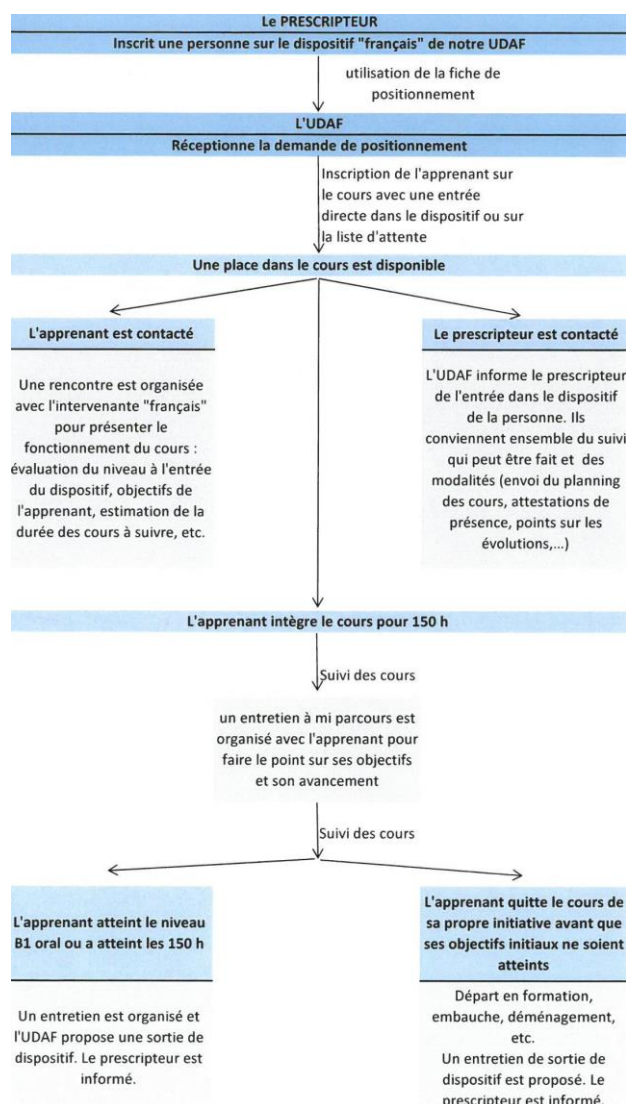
Le PRESCRIPTEUR
Inscrit une personne sur le dispositif "français" de notre UDAF

utilisation de la fiche de positionnement

L'UDAF
Réceptionne la demande de positionnement

Inscription de l'apprenant sur le cours avec une entrée directe dans le dispositif ou sur la liste d'attente

Une place dans le cours est disponible

L'apprenant est contacté

Une rencontre est organisée avec l'intervenante "français" pour présenter le fonctionnement du cours : évaluation du niveau à l'entrée du dispositif, objectifs de l'apprenant, estimation de la durée des cours à suivre, etc.

Le prescripteur est contacté

L'UDAF informe le prescripteur de l'entrée dans le dispositif de la personne. Ils conviennent ensemble du suivi qui peut être fait et des modalités (envoi du planning des cours, attestations de présence, points sur les évolutions,...)

L'apprenant intègre le cours pour 150 h

Suivi des cours

un entretien à mi parcours est organisé avec l'apprenant pour faire le point sur ses objectifs et son avancement

Suivi des cours

L'apprenant atteint le niveau B1 oral ou a atteint les 150 h

Un entretien est organisé et l'UDAF propose une sortie de dispositif. Le prescripteur est informé.

L'apprenant quitte le cours de sa propre initiative avant que ses objectifs initiaux ne soient atteints

Départ en formation, embauche, déménagement, etc.
Un entretien de sortie de dispositif est proposé. Le prescripteur est informé.